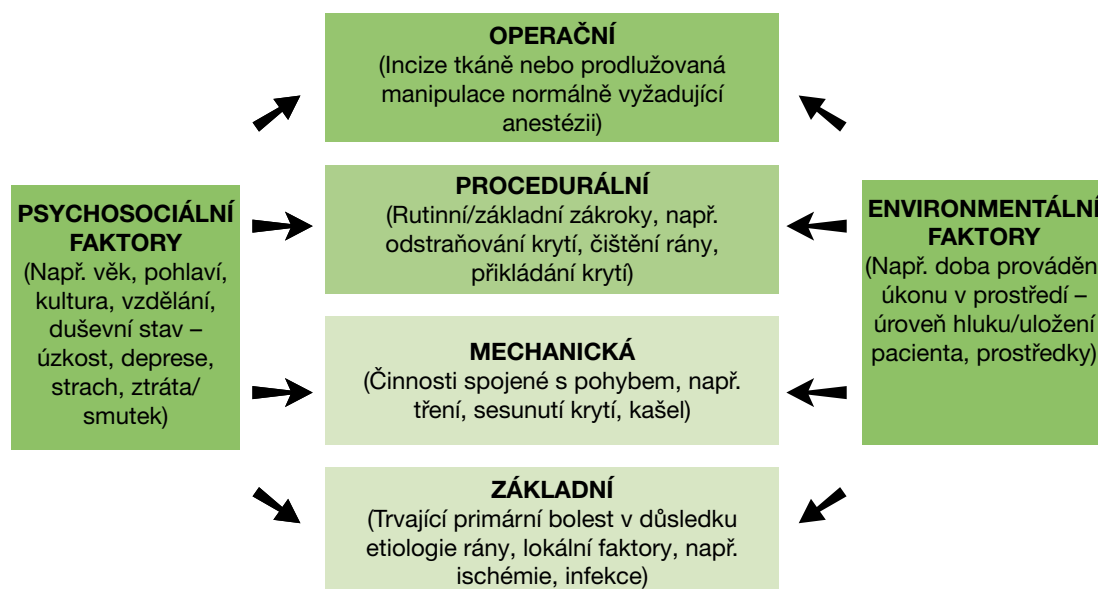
OPERAČNÍ
(Incize tkáně nebo prodlužovaná manipulace normálně vyžadující anestézii)

PSYCHOSOCIÁLNÍ FAKTORY
(Např. věk, pohlaví, kultura, vzdělání, duševní stav – úzkost, deprese, strach, ztráta/ smutek)

PROCEDURÁLNÍ
(Rutinní/základní zákroky, např. odstraňování krytí, čištění rány, přikládání krytí)

ENVIRONMENTÁLNÍ FAKTORY
(Např. doba prováděn úkonu v prostředí – úroveň hluku/uložení pacienta, prostředky)

MECHANICKÁ
(Činnosti spojené s pohybem, např. tření, sesunutí krytí, kašel)

ZÁKLADNÍ
(Trvající primární bolest v důsledku etiologie rány, lokální faktory, např. ischémie, infekce)